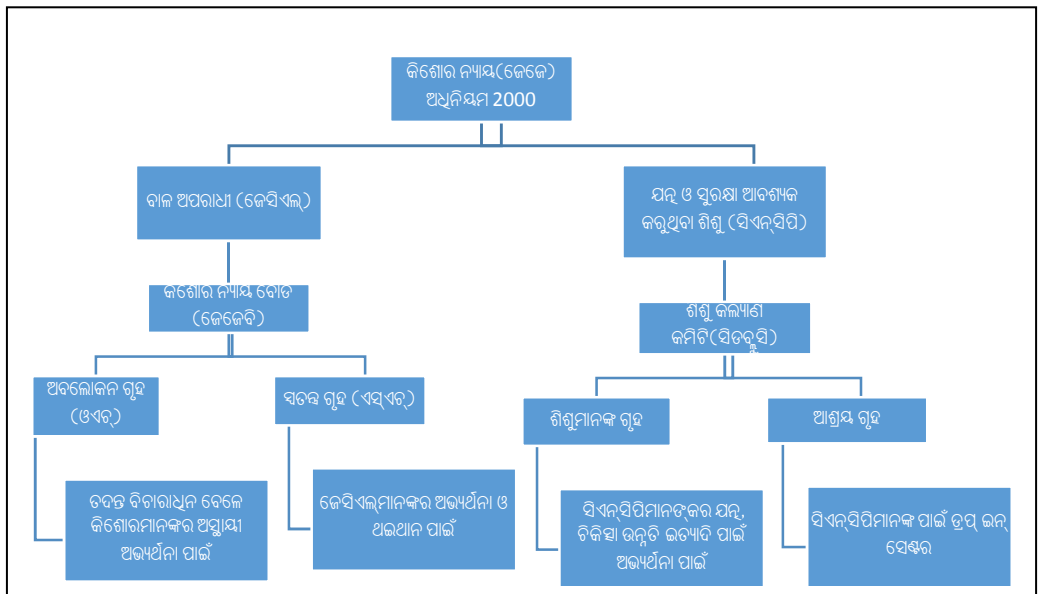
କିଶୋର ନ୍ୟାୟ(ଜେଜେ) ଅଧିନିୟମ 2000

ବାଳ ଅପରାଧୀ (ଜେସିଏଲ୍)

ଯତ୍ନ ଓ ସୁରକ୍ଷା ଆବଶ୍ୟକ କରୁଥିବା ଶିଶୁ (ସିଏନ୍‌ସିପି)

କିଶୋର ନ୍ୟାୟ ବୋର୍ଡ (ଜେଜେବି)

ଶିଶୁ କଲ୍ୟାଣ କମିଟି(ସିଡବ୍ଲୁସି)

ଅବଲୋକନ ଗୃହ (ଓଏଚ୍)

ସ୍ୱତନ୍ତ୍ର ଗୃହ (ଏସ୍ଏଚ୍)

ଶିଶୁମାନଙ୍କ ଗୃହ

ଆଶ୍ରୟ ଗୃହ

ତଦନ୍ତ ବିଚାରାଧିନ ବେଳେ କିଶୋରମାନଙ୍କର ଅସ୍ଥାୟୀ ଅଭ୍ୟର୍ଥନା ପାଇଁ

ଜେସିଏଲ୍‌ମାନଙ୍କର ଅଭ୍ୟର୍ଥନା ଓ ଥଇଥାନ ପାଇଁ

ସିଏନ୍‌ସିପିମାନଙ୍କର ଯତ୍ନ, ଚିକିତ୍ସା ଉନ୍ନତି ଇତ୍ୟାଦି ପାଇଁ ଅଭ୍ୟର୍ଥନା ପାଇଁ

ସିଏନ୍‌ସିପିମାନଙ୍କ ପାଇଁ ଡ୍ରପ୍ ଇନ୍ ସେଣ୍ଟର